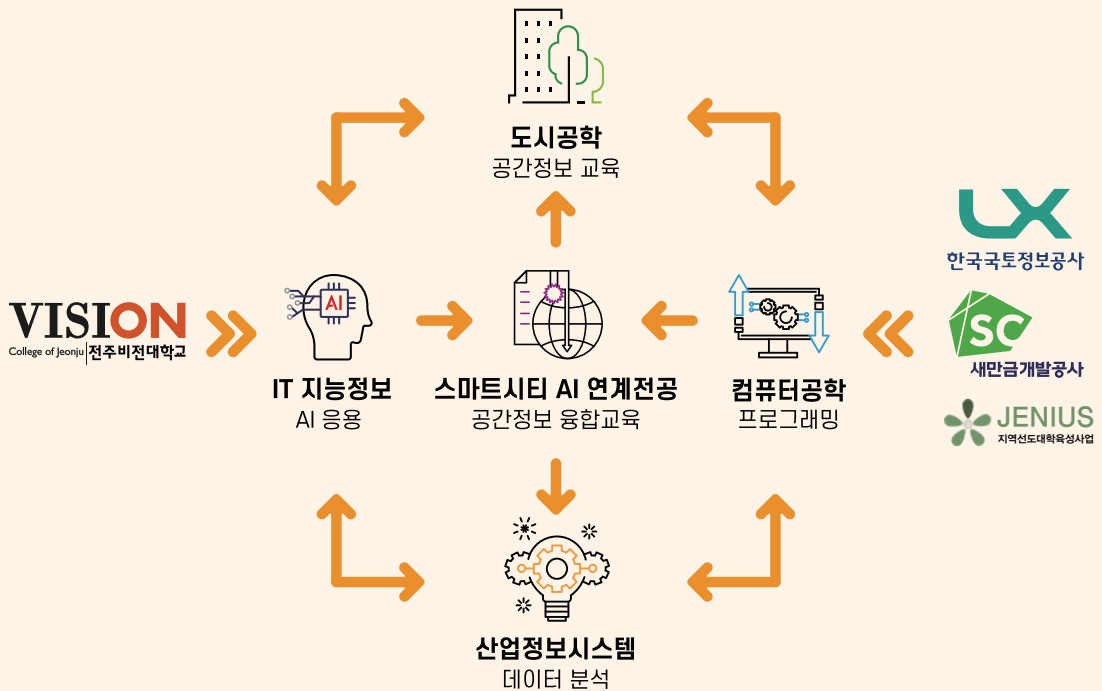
도시공학
공간정보 교육

VISION
College of Jeonju 전주비전대학교

AI

IT 지능정보
AI 응용

스마트시티 AI 연계전공
공간정보 융합교육

컴퓨터공학
프로그래밍

LX
한국국토정보공사

SC
새만금개발공사

JENIUS
지역선도대학육성사업

산업정보시스템
데이터 분석